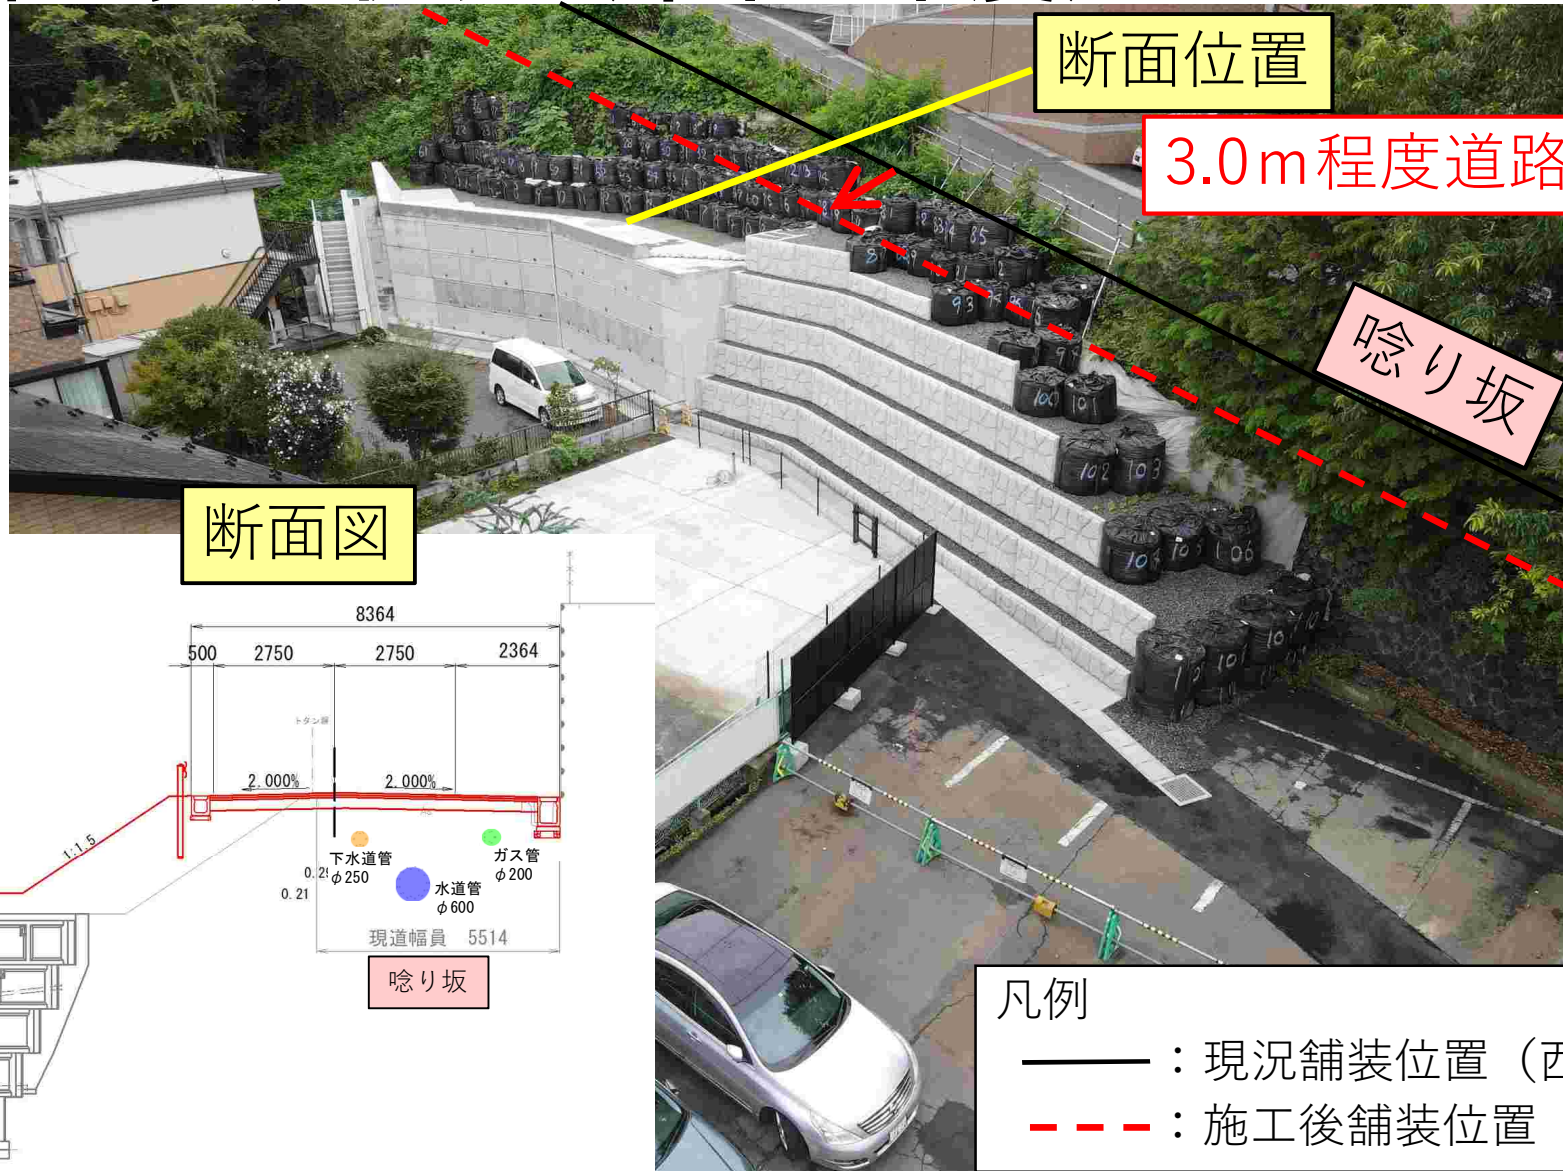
断面位置

3.0m程度道路

唸り坂

断面図

8364

500 2750 2750 2364

2.000% 2.000%

1:1.5

下水道管 $\phi$250

ガス管 $\phi$200

水道管 $\phi$600

0.2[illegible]

0.21

現道幅員 5514

唸り坂

凡例

：現況舗装位置（西

：施工後舗装位置